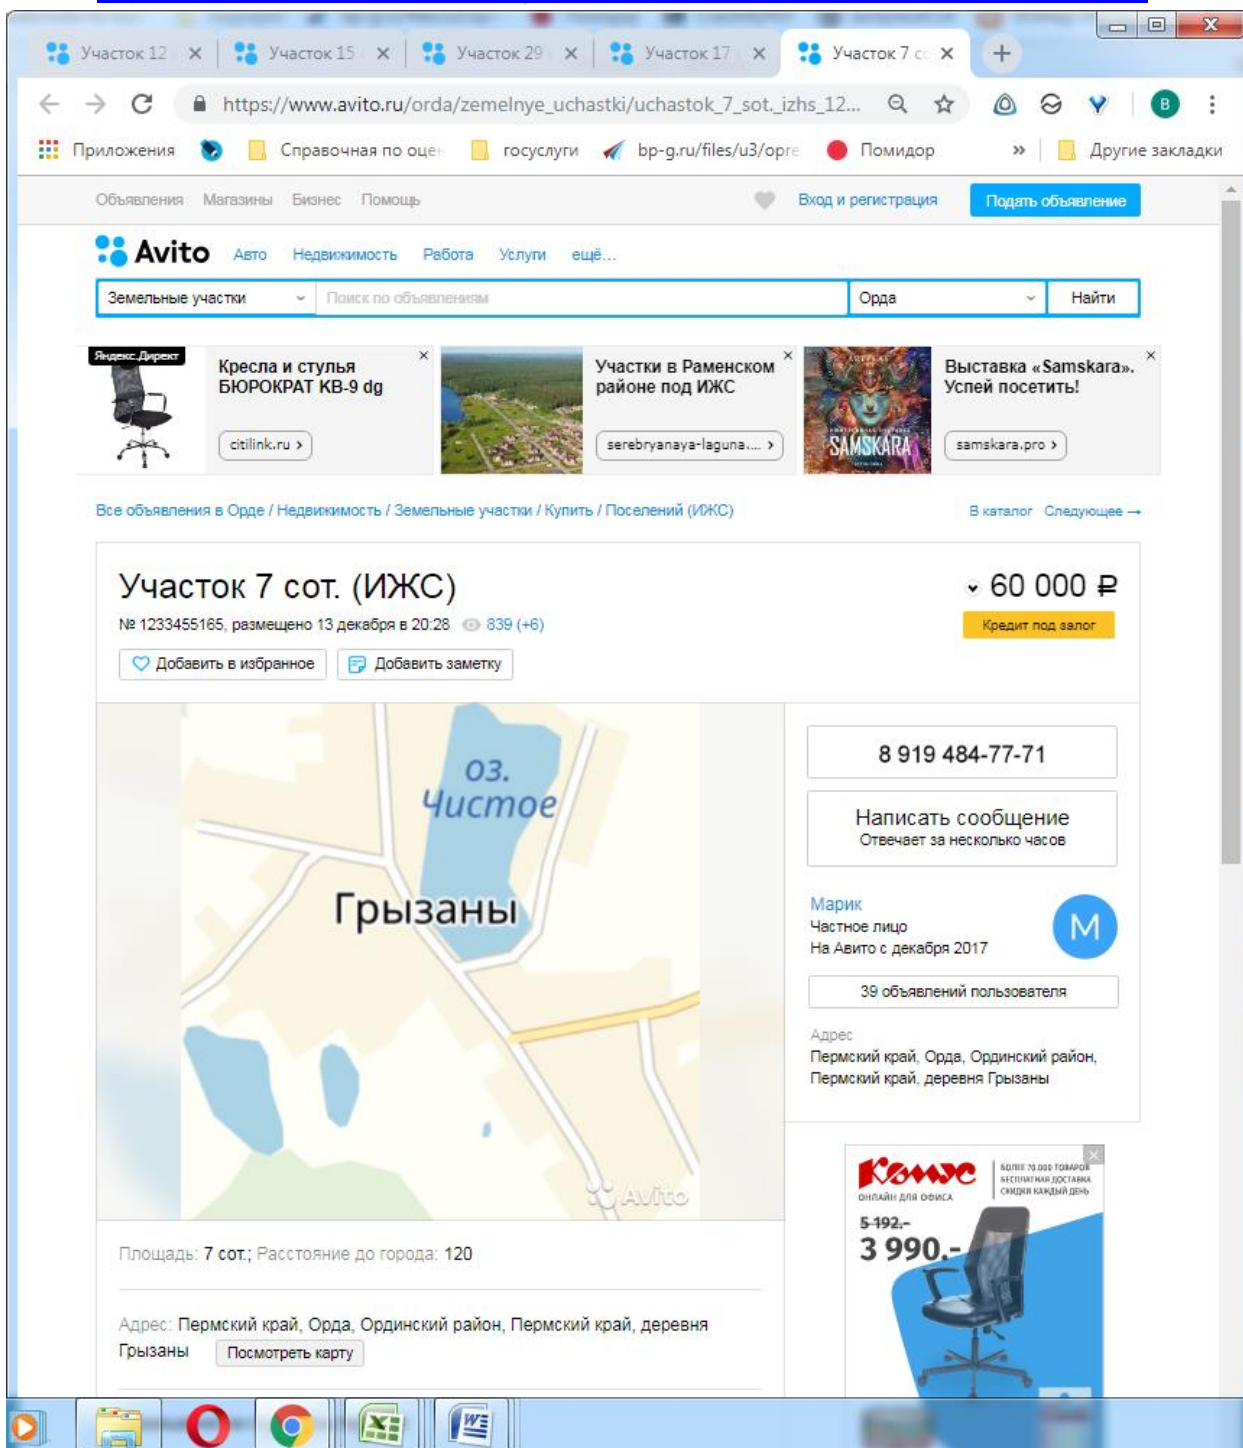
Участок 12 ×
Участок 15 ×
Участок 29 ×
Участок 17 ×
Участок 7 с ×
+

https://www.avito.ru/orda/zemelnye_uchastki/uchastok_7_sot._izhs_12...

Приложения
Справочная по оце
госуслуги
bp-g.ru/files/u3/opre
Помидор
»
Другие закладки

Объявления Магазины Бизнес Помощь
Вход и регистрация
Подать объявление

Avito Авто Недвижимость Работа Услуги ещё...

Земельные участки
Поиск по объявлениям
Орда
Найти

Яндекс.Директ
Кресла и стулья БЮРОКРАТ KB-9 dg
citilink.ru ›

Участки в Раменском районе под ИЖС
serebryanaya-laguna... ›

Выставка «Samskara». Успей посетить!
SAMSKARA
samskara.pro ›

Все объявления в Орде / Недвижимость / Земельные участки / Купить / Поселений (ИЖС)
В каталог Следующее →

Участок 7 сот. (ИЖС)
60 000 ₽
№ 1233455165, размещено 13 декабря в 20:28 839 (+6)
Кредит под залог
Добавить в избранное
Добавить заметку

оз. Чистое
Грызаны
Avito

8 919 484-77-71
Написать сообщение
Отвечает за несколько часов

Марик
Частное лицо
На Авито с декабря 2017
M
39 объявлений пользователя

Адрес
Пермский край, Орда, Ординский район, Пермский край, деревня Грызаны

Комус
онлайн для офиса
БОЛЕЕ 70 000 ТОВАРОВ
БЕСПЛАТНАЯ ДОСТАВКА
СКИДКИ КАЖДЫЙ ДЕНЬ
5 192.-
3 990.-

Площадь: 7 сот.; Расстояние до города: 120

Адрес: Пермский край, Орда, Ординский район, Пермский край, деревня Грызаны
Посмотреть карту